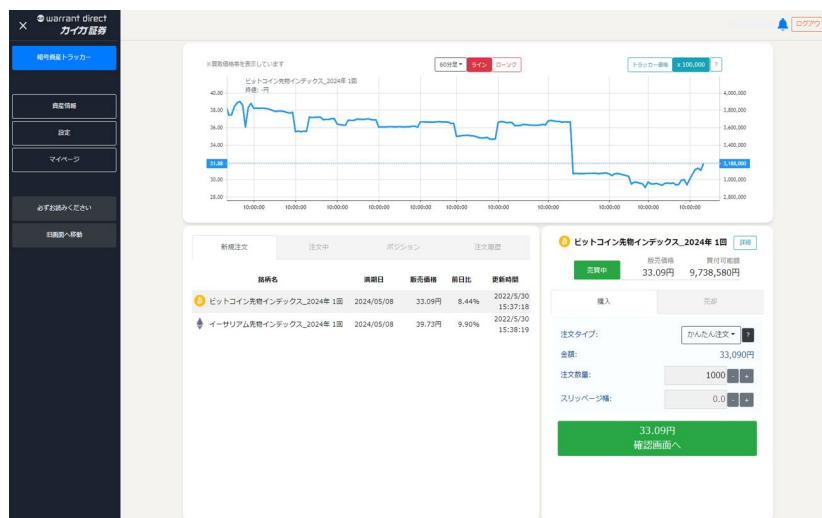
× warrant direct カイカ証券

暗号資産トラッカー

資産情報

設定

マイページ

必ずお読みください

旧画面へ移動

ログアウ

※取引価格を表示しています

60分足 ▾ ライン ローソク

トラッカー価格 x 100,000 ?

ビットコイン先物インデックス_2024年 1回
終値: -円

40.00
38.00
36.00
34.00
31.88
30.00
28.00

4,000,000
3,800,000
3,600,000
3,400,000
3,188,000
3,000,000
2,800,000

10:00:00 10:00:00 10:00:00 10:00:00 10:00:00 10:00:00 10:00:00 10:00:00 10:00:00 10:00:00 10:00:00

新規注文 | 注文中 | ポジション | 注文履歴

| 銘柄名 | 満期日 | 販売価格 | 前日比 | 更新時間 |
|---|---|---|---|---|
| ビットコイン先物インデックス_2024年 1回 | 2024/05/08 | 33.09円 | 8.44% | 2022/5/30 15:37:18 |
| イーサリアム先物インデックス_2024年 1回 | 2024/05/08 | 39.73円 | 9.90% | 2022/5/30 15:38:19 |

ビットコイン先物インデックス_2024年 1回 詳細

売買中 販売価格 33.09円 買付可能額 9,738,580円

購入 | 売却

注文タイプ: かんたん注文 ▾ ?

金額: 33,090円

注文数量: 1000 - +

スリッページ幅: 0.0 - +

33.09円
確認画面へ